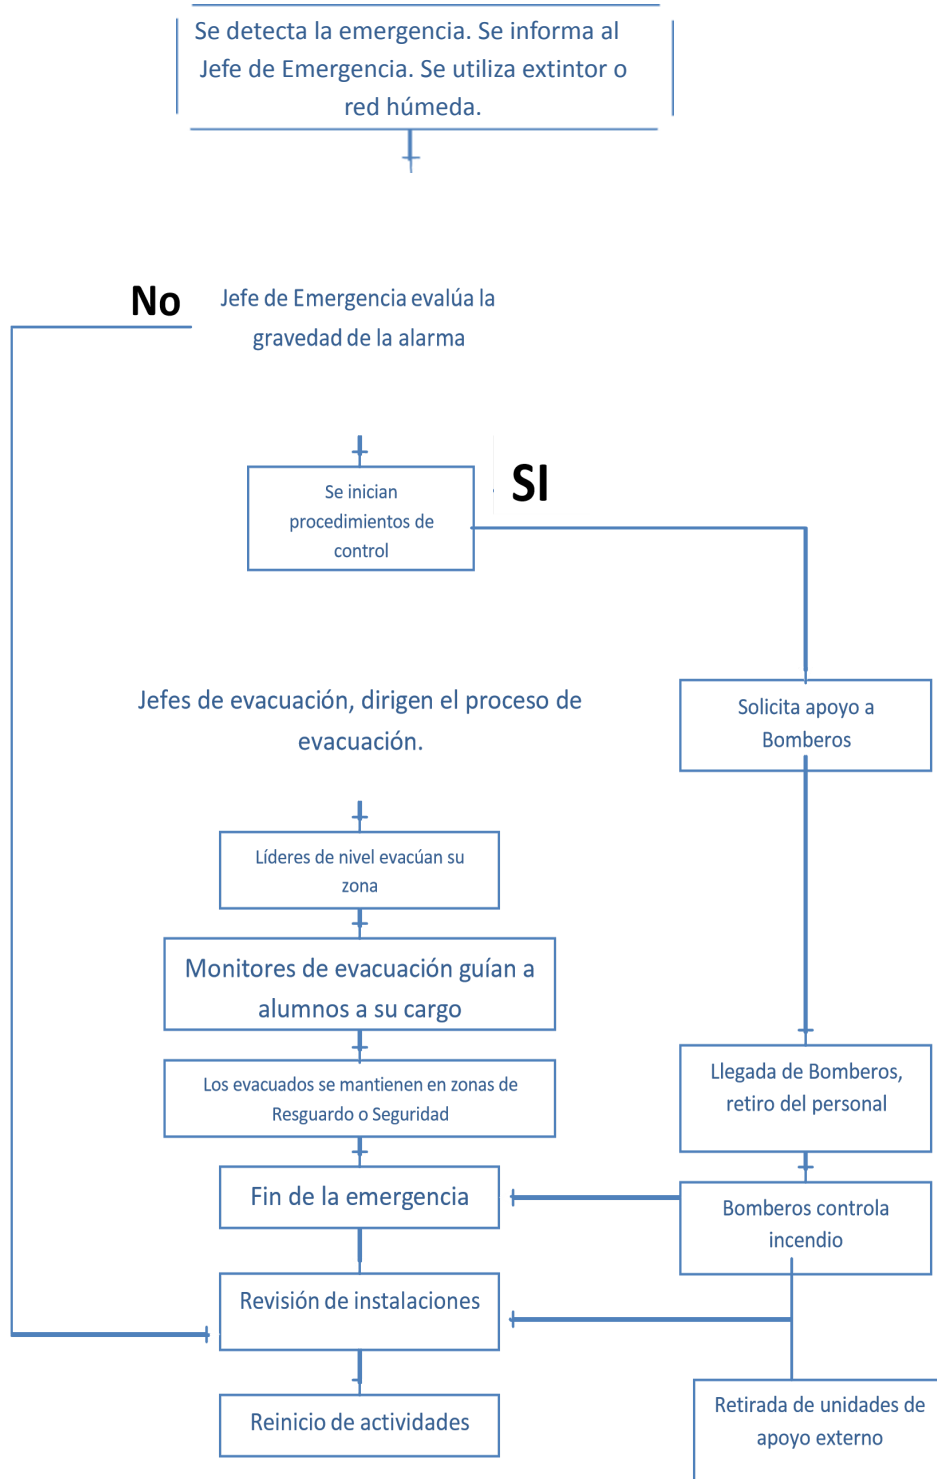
Se detecta la emergencia. Se informa al Jefe de Emergencia. Se utiliza extintor o red húmeda.

No

Jefe de Emergencia evalúa la gravedad de la alarma

Se inician procedimientos de control

SI

Solicita apoyo a Bomberos

Jefes de evacuación, dirigen el proceso de evacuación.

Líderes de nivel evacúan su zona

Monitores de evacuación guían a alumnos a su cargo

Los evacuados se mantienen en zonas de Resguardo o Seguridad

Llegada de Bomberos, retiro del personal

Fin de la emergencia

Bomberos controla incendio

Revisión de instalaciones

Reinicio de actividades

Retirada de unidades de apoyo externo